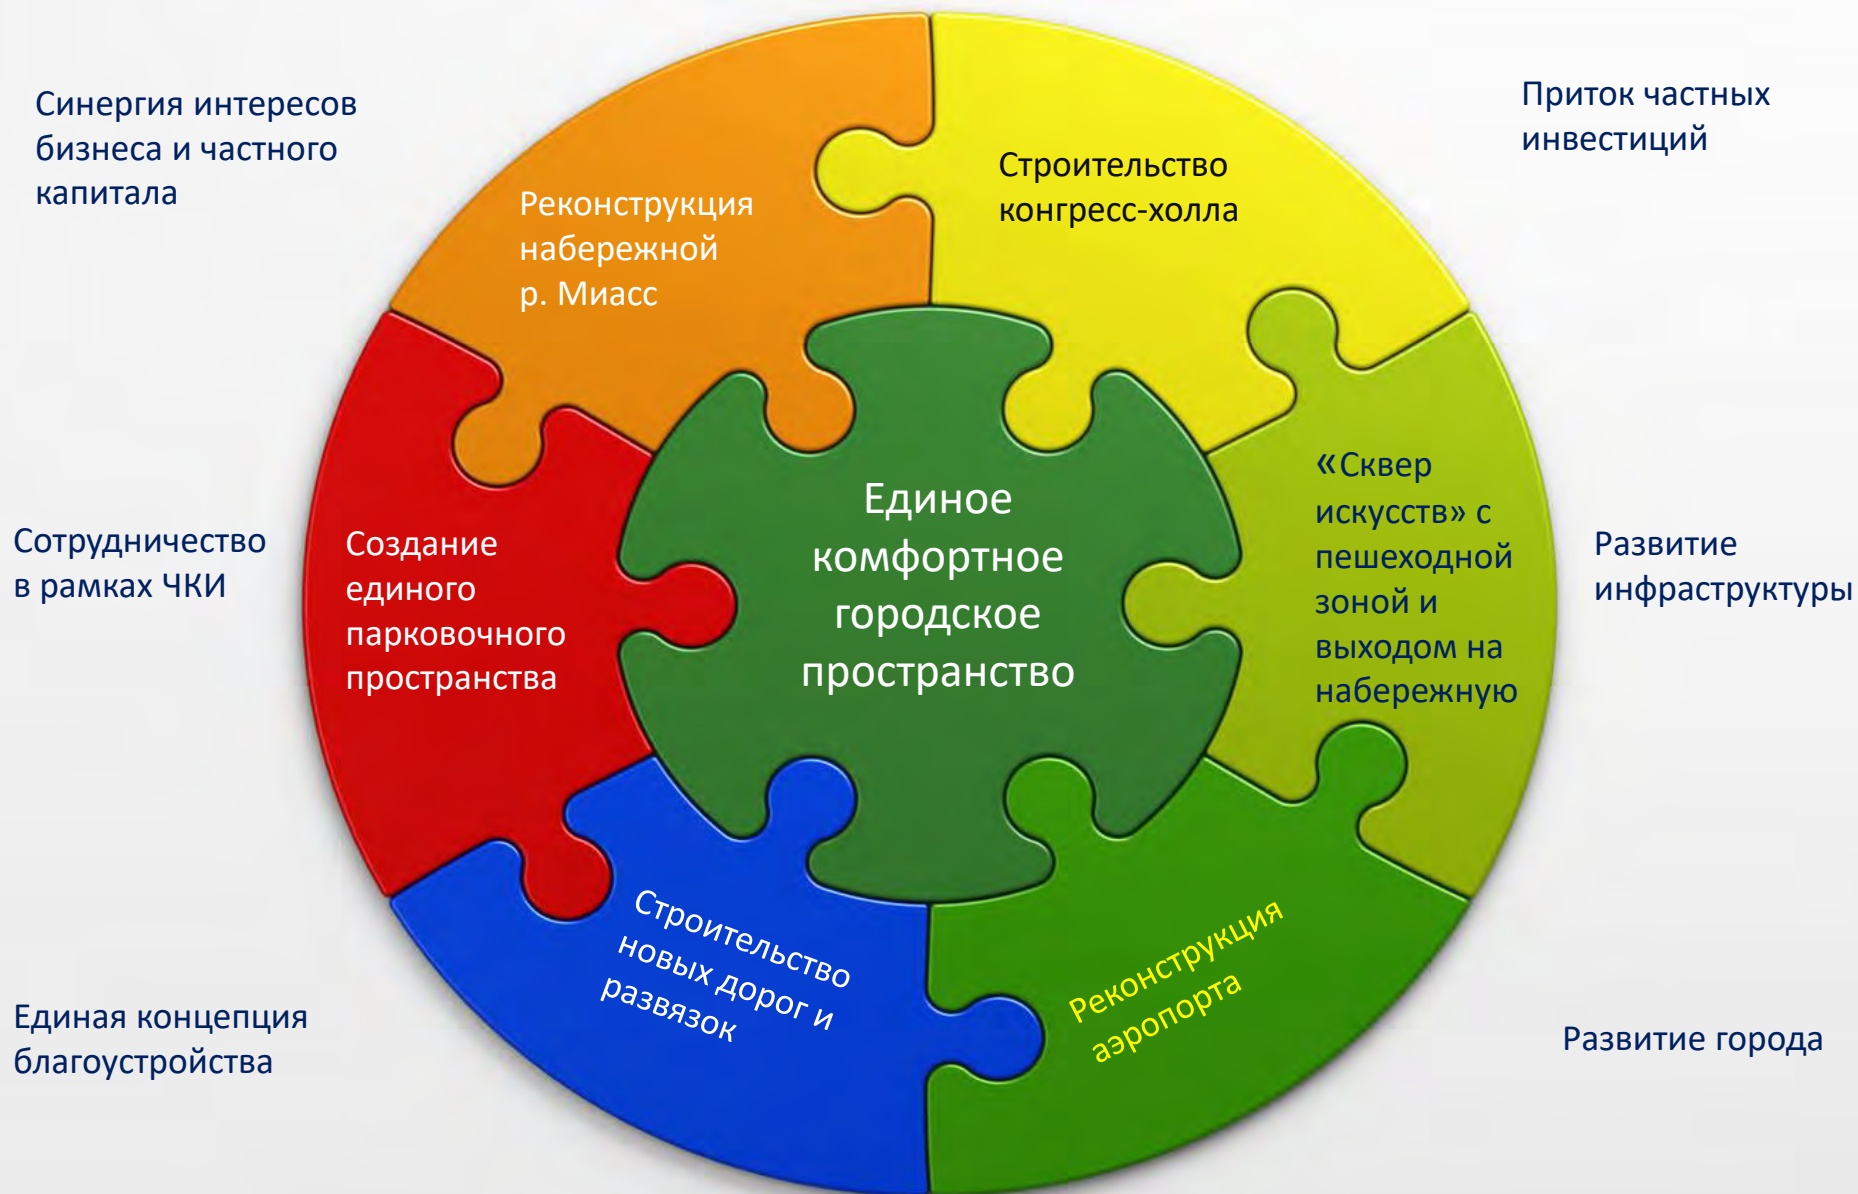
Синергия интересов бизнеса и частного капитала

Приток частных инвестиций

Реконструкция набережной р. Миасс

Строительство конгресс-холла

Сотрудничество в рамках ЧКИ

Создание единого парковочного пространства

Единое комфортное городское пространство

«Сквер искусств» с пешеходной зоной и выходом на набережную

Развитие инфраструктуры

Строительство новых дорог и развязок

Реконструкция аэропорта

Единая концепция благоустройства

Развитие города